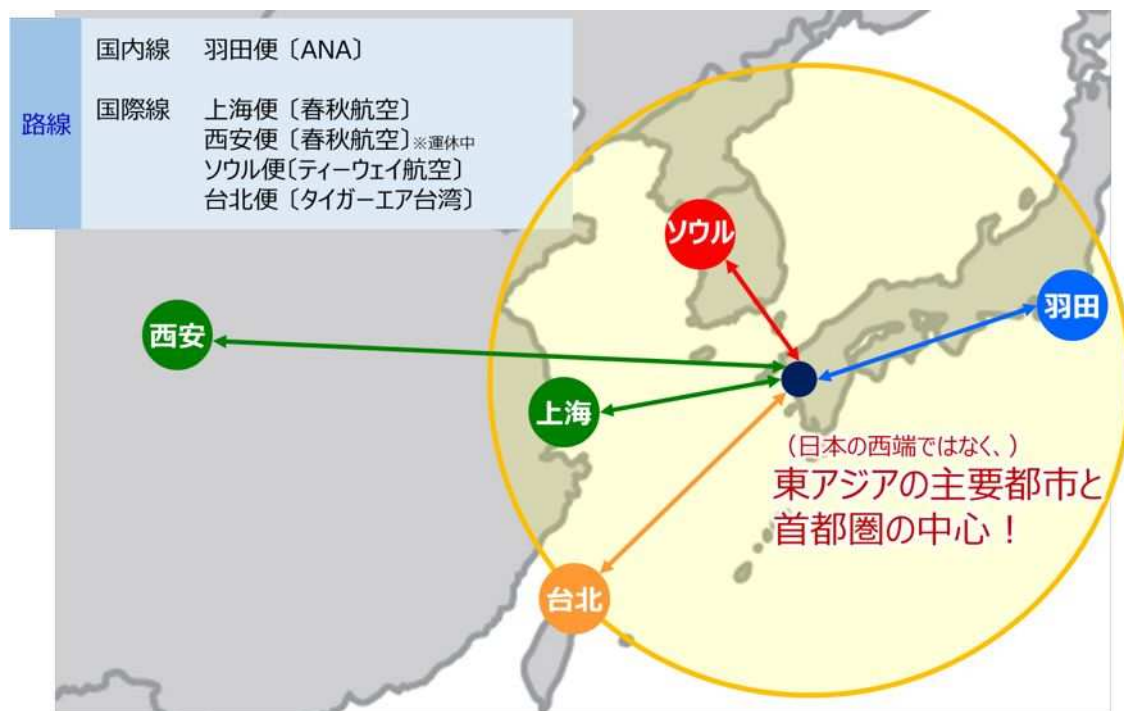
路線

| 国内線 | 羽田便〔ANA〕 |
|---|---|
| 国際線 | 上海便〔春秋航空〕<br>西安便〔春秋航空〕※運休中<br>ソウル便〔ティーウェイ航空〕<br>台北便〔タイガーエア台湾〕 |

ソウル

西安

羽田

上海

（日本の西端ではなく、）

東アジアの主要都市と首都圏の中心！

台北